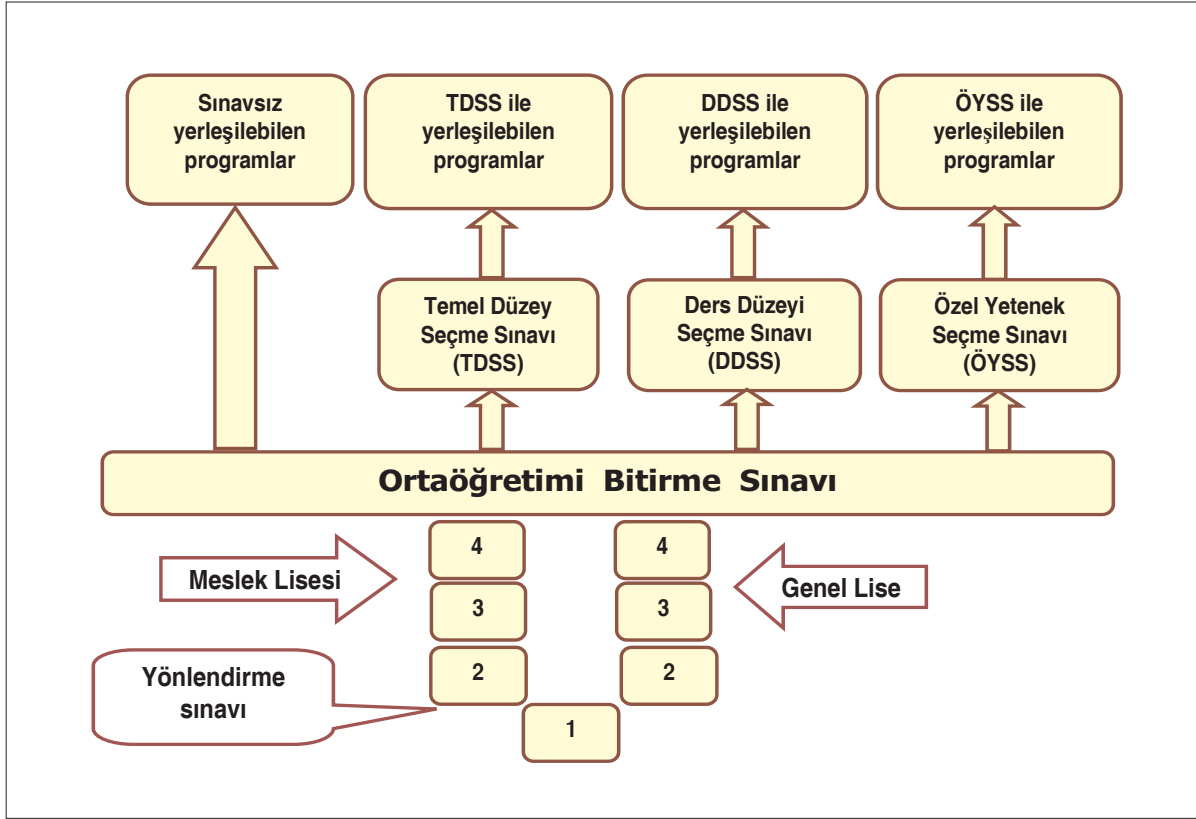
Sınavsız yerleşilebilen programlar

TDSS ile yerleşilebilen programlar

DDSS ile yerleşilebilen programlar

ÖYSS ile yerleşilebilen programlar

Temel Düzey Seçme Sınavı (TDSS)

Ders Düzeyi Seçme Sınavı (DDSS)

Özel Yetenek Seçme Sınavı (ÖYSS)

Ortaöğretimi Bitirme Sınavı

4

4

Meslek Lisesi

Genel Lise

3

3

Yönlendirme sınavı

2

2

1